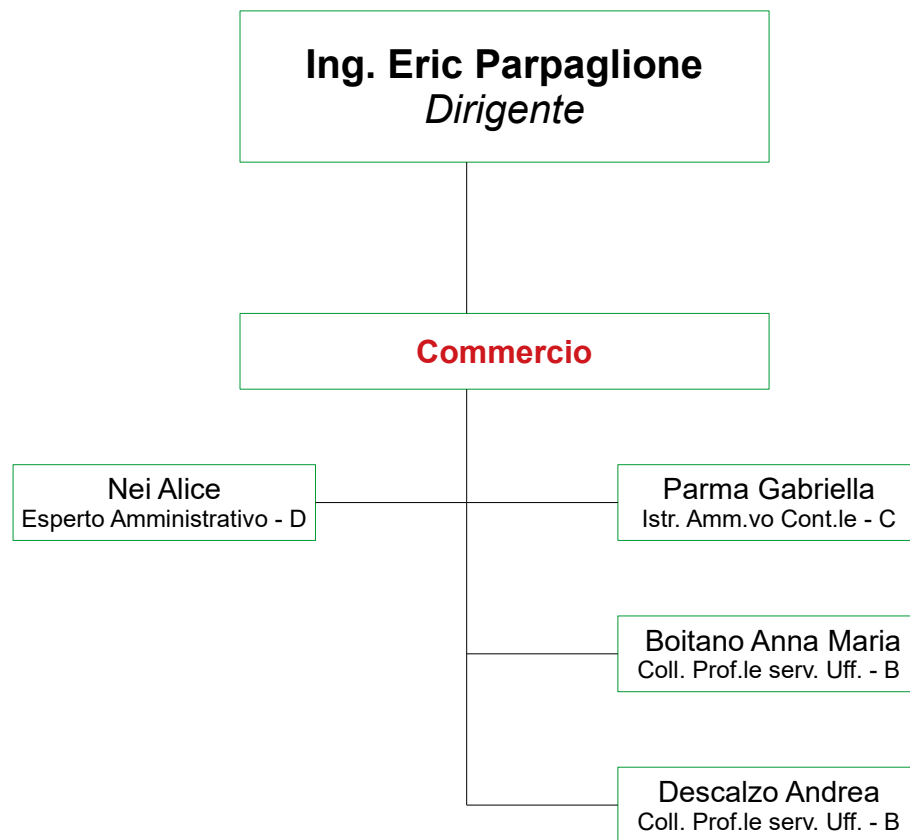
Ing. Eric Parpaglione
Dirigente

Commercio

Nei Alice
Esperto Amministrativo - D

Parma Gabriella
Istr. Amm.vo Cont.le - C

Boitano Anna Maria
Coll. Prof.le serv. Uff. - B

Descalzo Andrea
Coll. Prof.le serv. Uff. - B